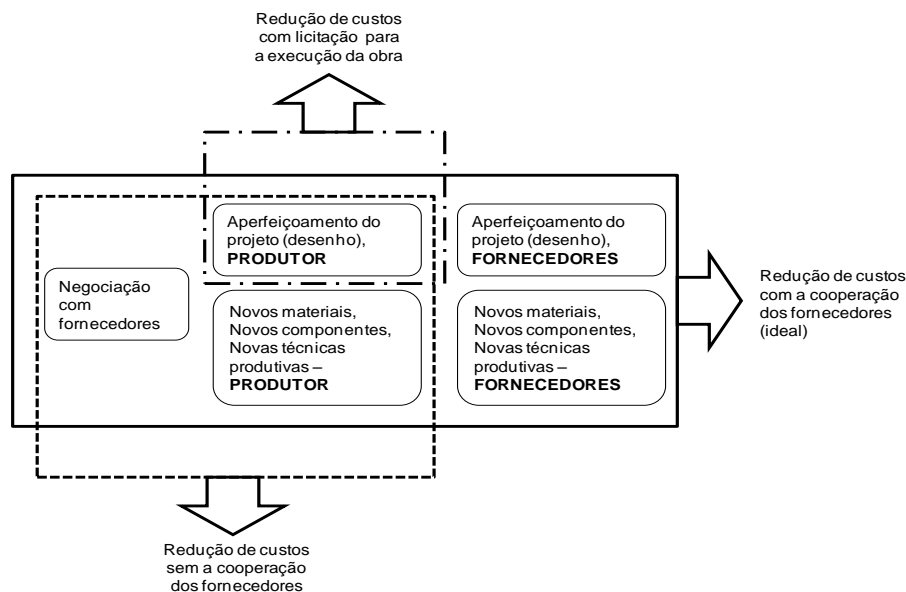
Redução de custos com licitação para a execução da obra

Negociação com fornecedores

Aperfeiçoamento do projeto (desenho), **PRODUTOR**

Novos materiais, Novos componentes, Novas técnicas produtivas – **PRODUTOR**

Aperfeiçoamento do projeto (desenho), **FORNECEDORES**

Novos materiais, Novos componentes, Novas técnicas produtivas – **FORNECEDORES**

Redução de custos com a cooperação dos fornecedores (ideal)

Redução de custos sem a cooperação dos fornecedores